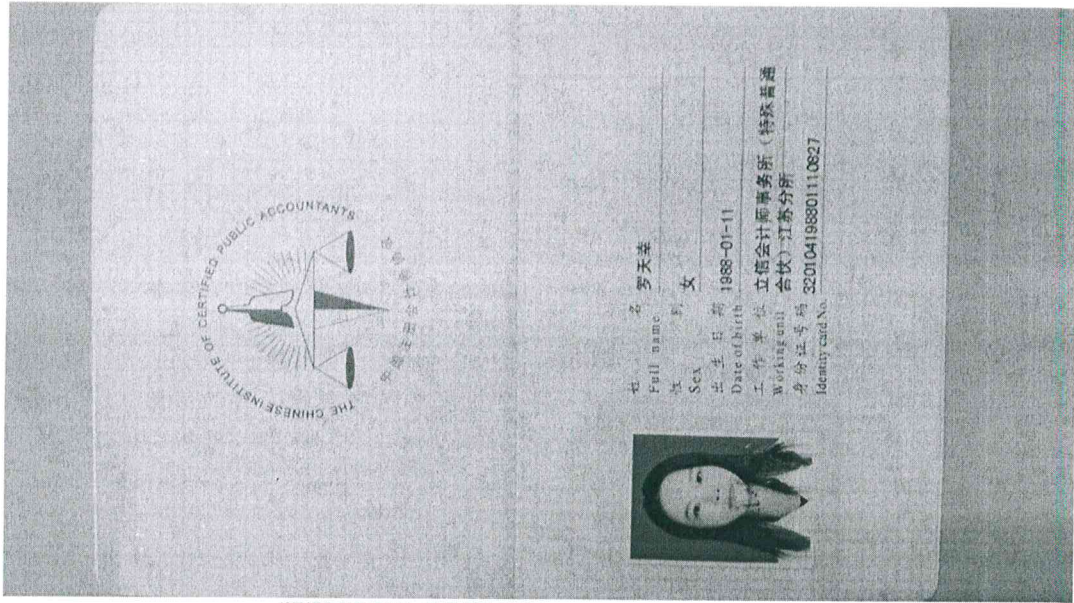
THE CHINESE INSTITUTE OF CERTIFIED PUBLIC ACCOUNTANTS
中国注册会计师协会

姓　名
Full name　罗天幸
性　别
Sex　女
出生日期
Date of birth　1988-01-11
工作单位
Working unit　立信会计师事务所（特殊普通合伙）江苏分所
身份证号码
Identity card No.　320104198801110827